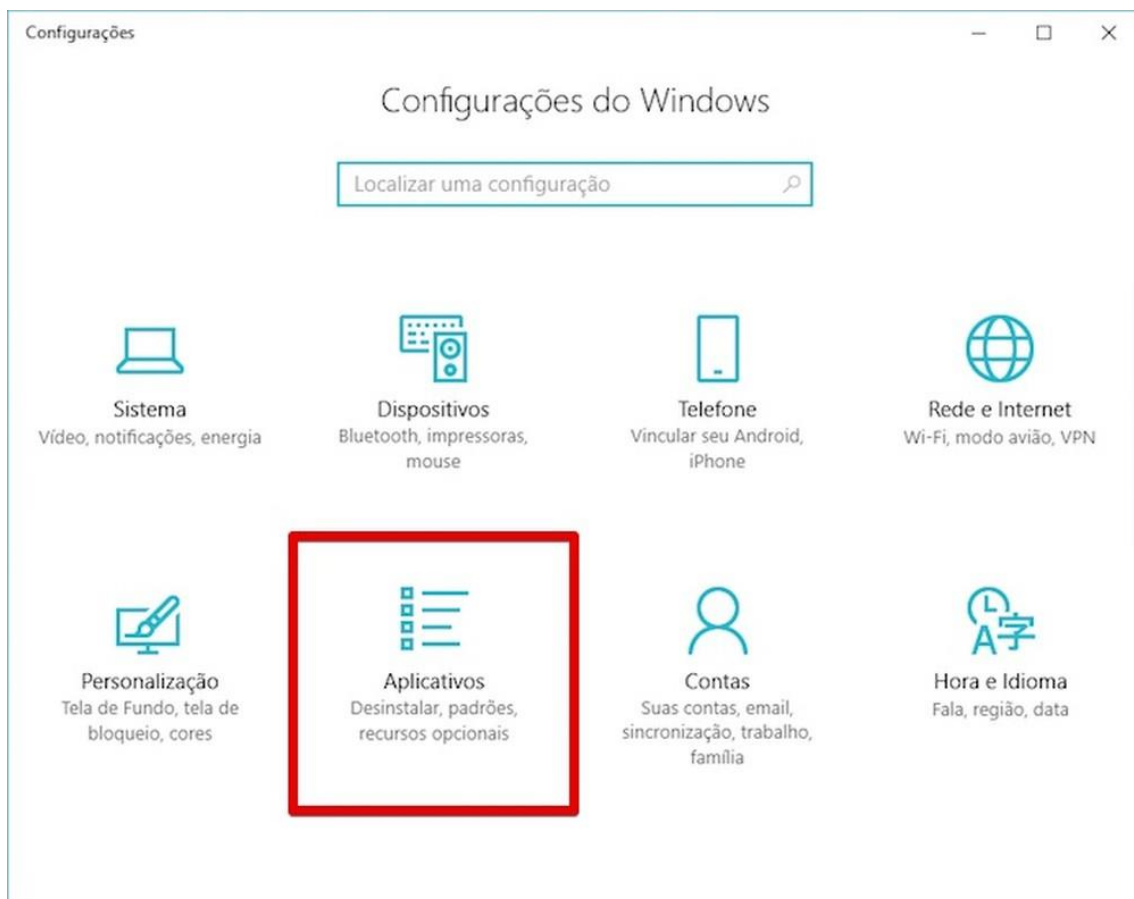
Configurações

Configurações do Windows

Localizar uma configuração

Sistema
Vídeo, notificações, energia

Dispositivos
Bluetooth, impressoras, mouse

Telefone
Vincular seu Android, iPhone

Rede e Internet
Wi-Fi, modo avião, VPN

Personalização
Tela de Fundo, tela de bloqueio, cores

Aplicativos
Desinstalar, padrões, recursos opcionais

Contas
Suas contas, email, sincronização, trabalho, família

Hora e Idioma
Fala, região, data